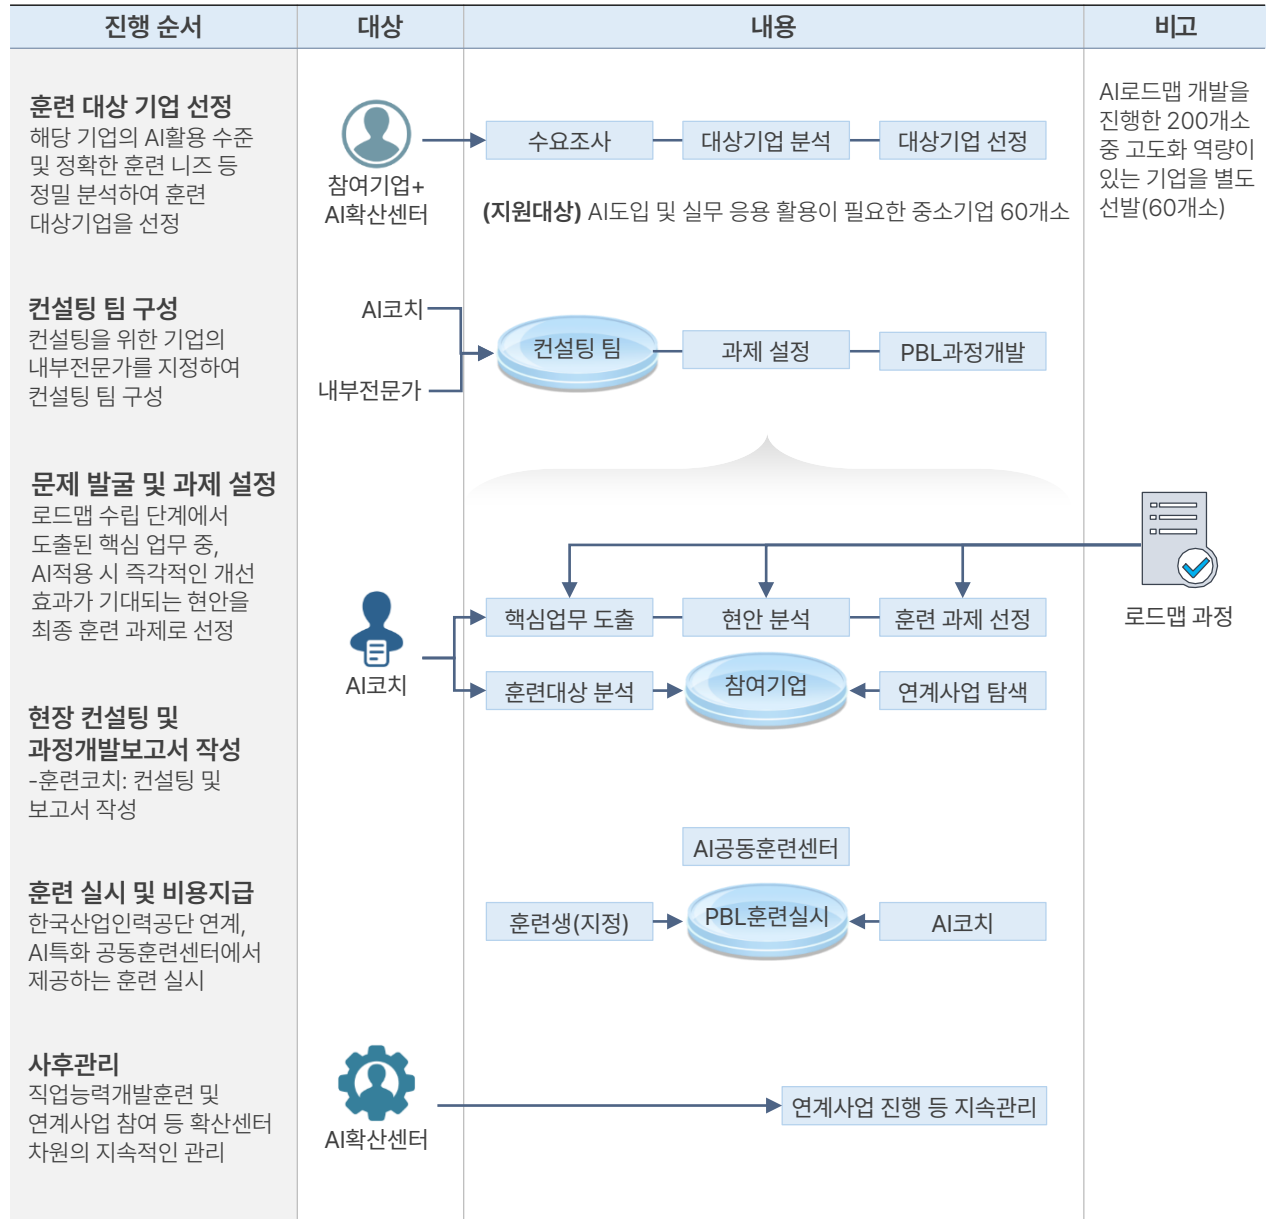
| 진행 순서 | 대상 | 내용 | 비고 |
|---|---|---|---|
| **훈련 대상 기업 선정** 해당 기업의 AI활용 수준 및 정확한 훈련 니즈 등 정밀 분석하여 훈련 대상기업을 선정 | 참여기업+ AI확산센터 | 수요조사 대상기업 분석 대상기업 선정 **(지원대상)** AI도입 및 실무 응용 활용이 필요한 중소기업 60개소 | AI로드맵 개발을 진행한 200개소 중 고도화 역량이 있는 기업을 별도 선발(60개소) |
| **컨설팅 팀 구성** 컨설팅을 위한 기업의 내부전문가를 지정하여 컨설팅 팀 구성 | AI코치 내부전문가 | 컨설팅 팀 과제 설정 PBL과정개발 | |
| **문제 발굴 및 과제 설정** 로드맵 수립 단계에서 도출된 핵심 업무 중, AI적용 시 즉각적인 개선 효과가 기대되는 현안을 최종 훈련 과제로 선정 | AI코치 | 핵심업무 도출 현안 분석 훈련 과제 선정 훈련대상 분석 참여기업 연계사업 탐색 | 로드맵 과정 |
| **현장 컨설팅 및 과정개발보고서 작성** -훈련코치: 컨설팅 및 보고서 작성 | | | |
| **훈련 실시 및 비용지급** 한국산업인력공단 연계, AI특화 공동훈련센터에서 제공하는 훈련 실시 | | AI공동훈련센터 훈련생(지정) PBL훈련실시 AI코치 | |
| **사후관리** 직업능력개발훈련 및 연계사업 참여 등 확산센터 차원의 지속적인 관리 | AI확산센터 | 연계사업 진행 등 지속관리 | |